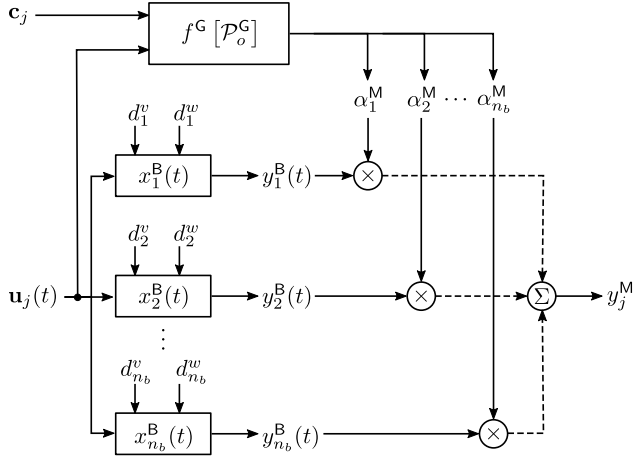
$\mathbf{c}_j$

$f^{\mathsf{G}}\left[\mathcal{P}_o^{\mathsf{G}}\right]$

$\alpha_1^{\mathsf{M}}$ $\alpha_2^{\mathsf{M}}$ $\cdots$ $\alpha_{n_b}^{\mathsf{M}}$

$d_1^v$ $d_1^w$

$x_1^{\mathsf{B}}(t)$ $y_1^{\mathsf{B}}(t)$ $\times$

$d_2^v$ $d_2^w$

$\mathbf{u}_j(t)$ $x_2^{\mathsf{B}}(t)$ $y_2^{\mathsf{B}}(t)$ $\times$ $\Sigma$ $y_j^{\mathsf{M}}$

$\vdots$

$d_{n_b}^v$ $d_{n_b}^w$

$x_{n_b}^{\mathsf{B}}(t)$ $y_{n_b}^{\mathsf{B}}(t)$ $\times$